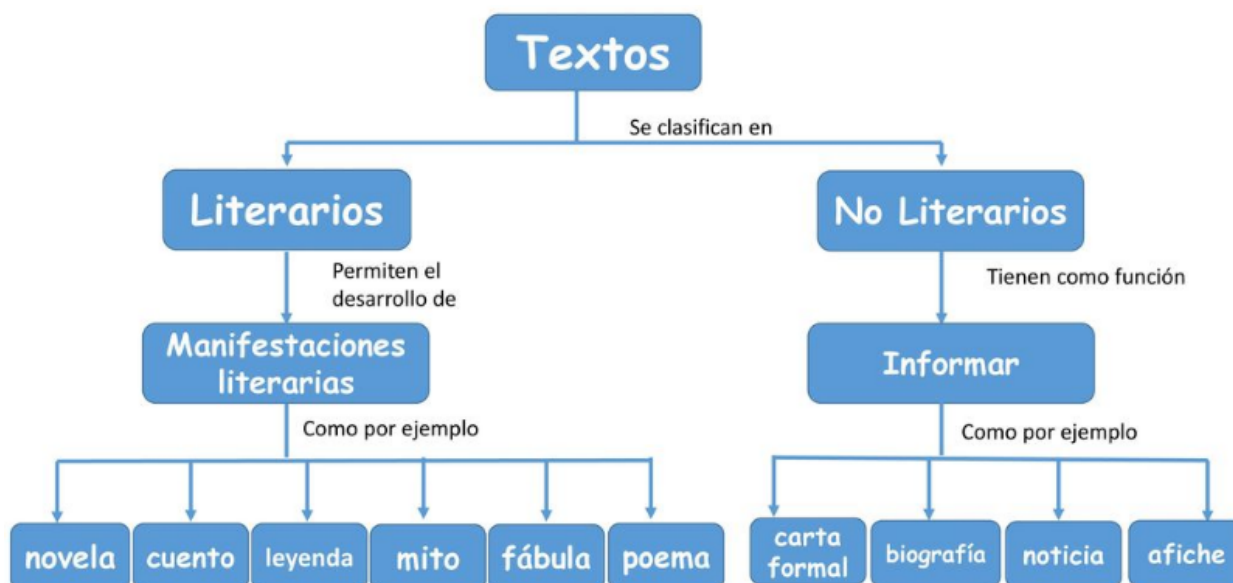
Textos

Se clasifican en

Literarios

Permiten el desarrollo de

Manifestaciones literarias

Como por ejemplo

novela

cuento

leyenda

mito

fábula

poema

No Literarios

Tienen como función

Informar

Como por ejemplo

carta formal

biografía

noticia

afiche